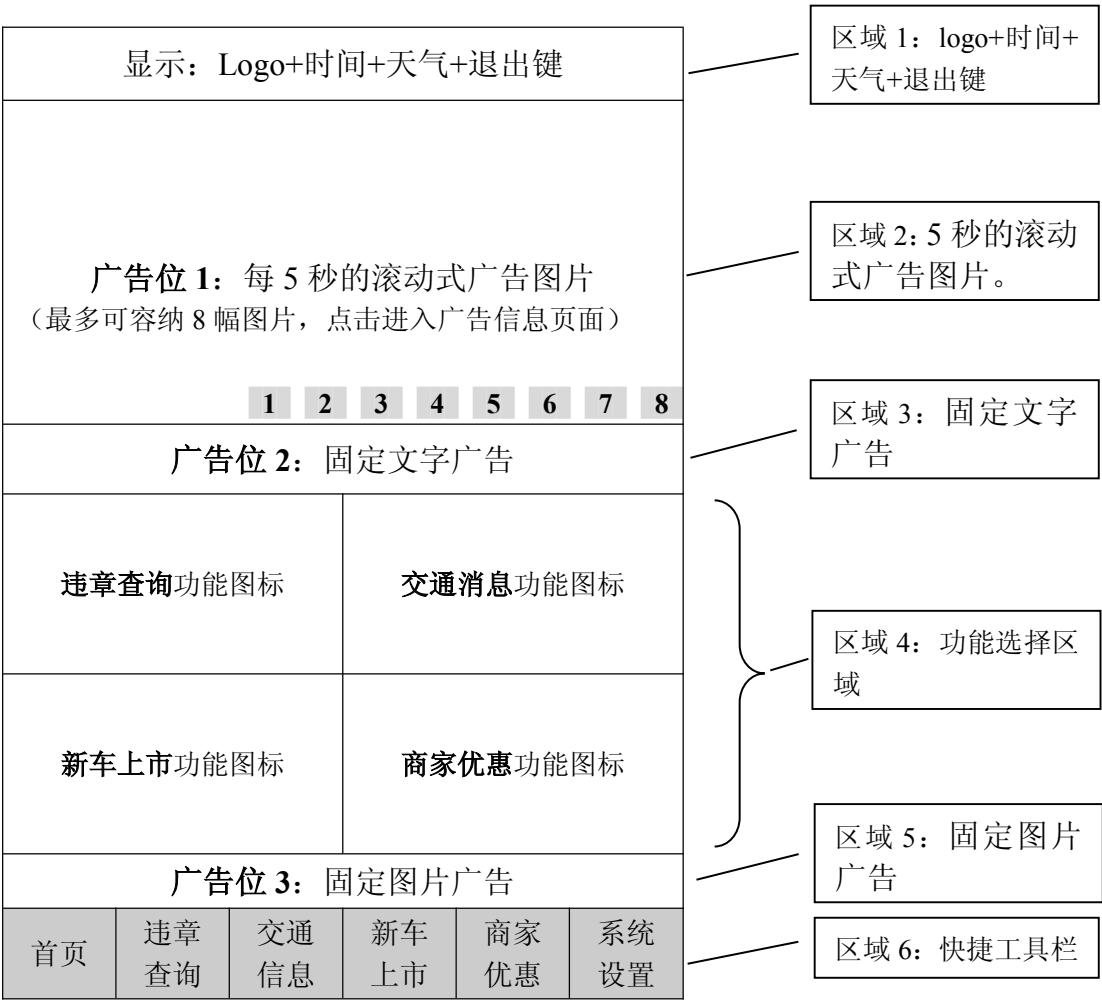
显示：Logo+时间+天气+退出键

广告位 1：每 5 秒的滚动式广告图片
（最多可容纳 8 幅图片，点击进入广告信息页面）

1 2 3 4 5 6 7 8

广告位 2：固定文字广告

违章查询功能图标

交通消息功能图标

新车上市功能图标

商家优惠功能图标

广告位 3：固定图片广告

| 首页 | 违章查询 | 交通信息 | 新车上市 | 商家优惠 | 系统设置 |
|---|---|---|---|---|---|

区域 1：logo+时间+天气+退出键

区域 2：5 秒的滚动式广告图片。

区域 3：固定文字广告

区域 4：功能选择区域

区域 5：固定图片广告

区域 6：快捷工具栏